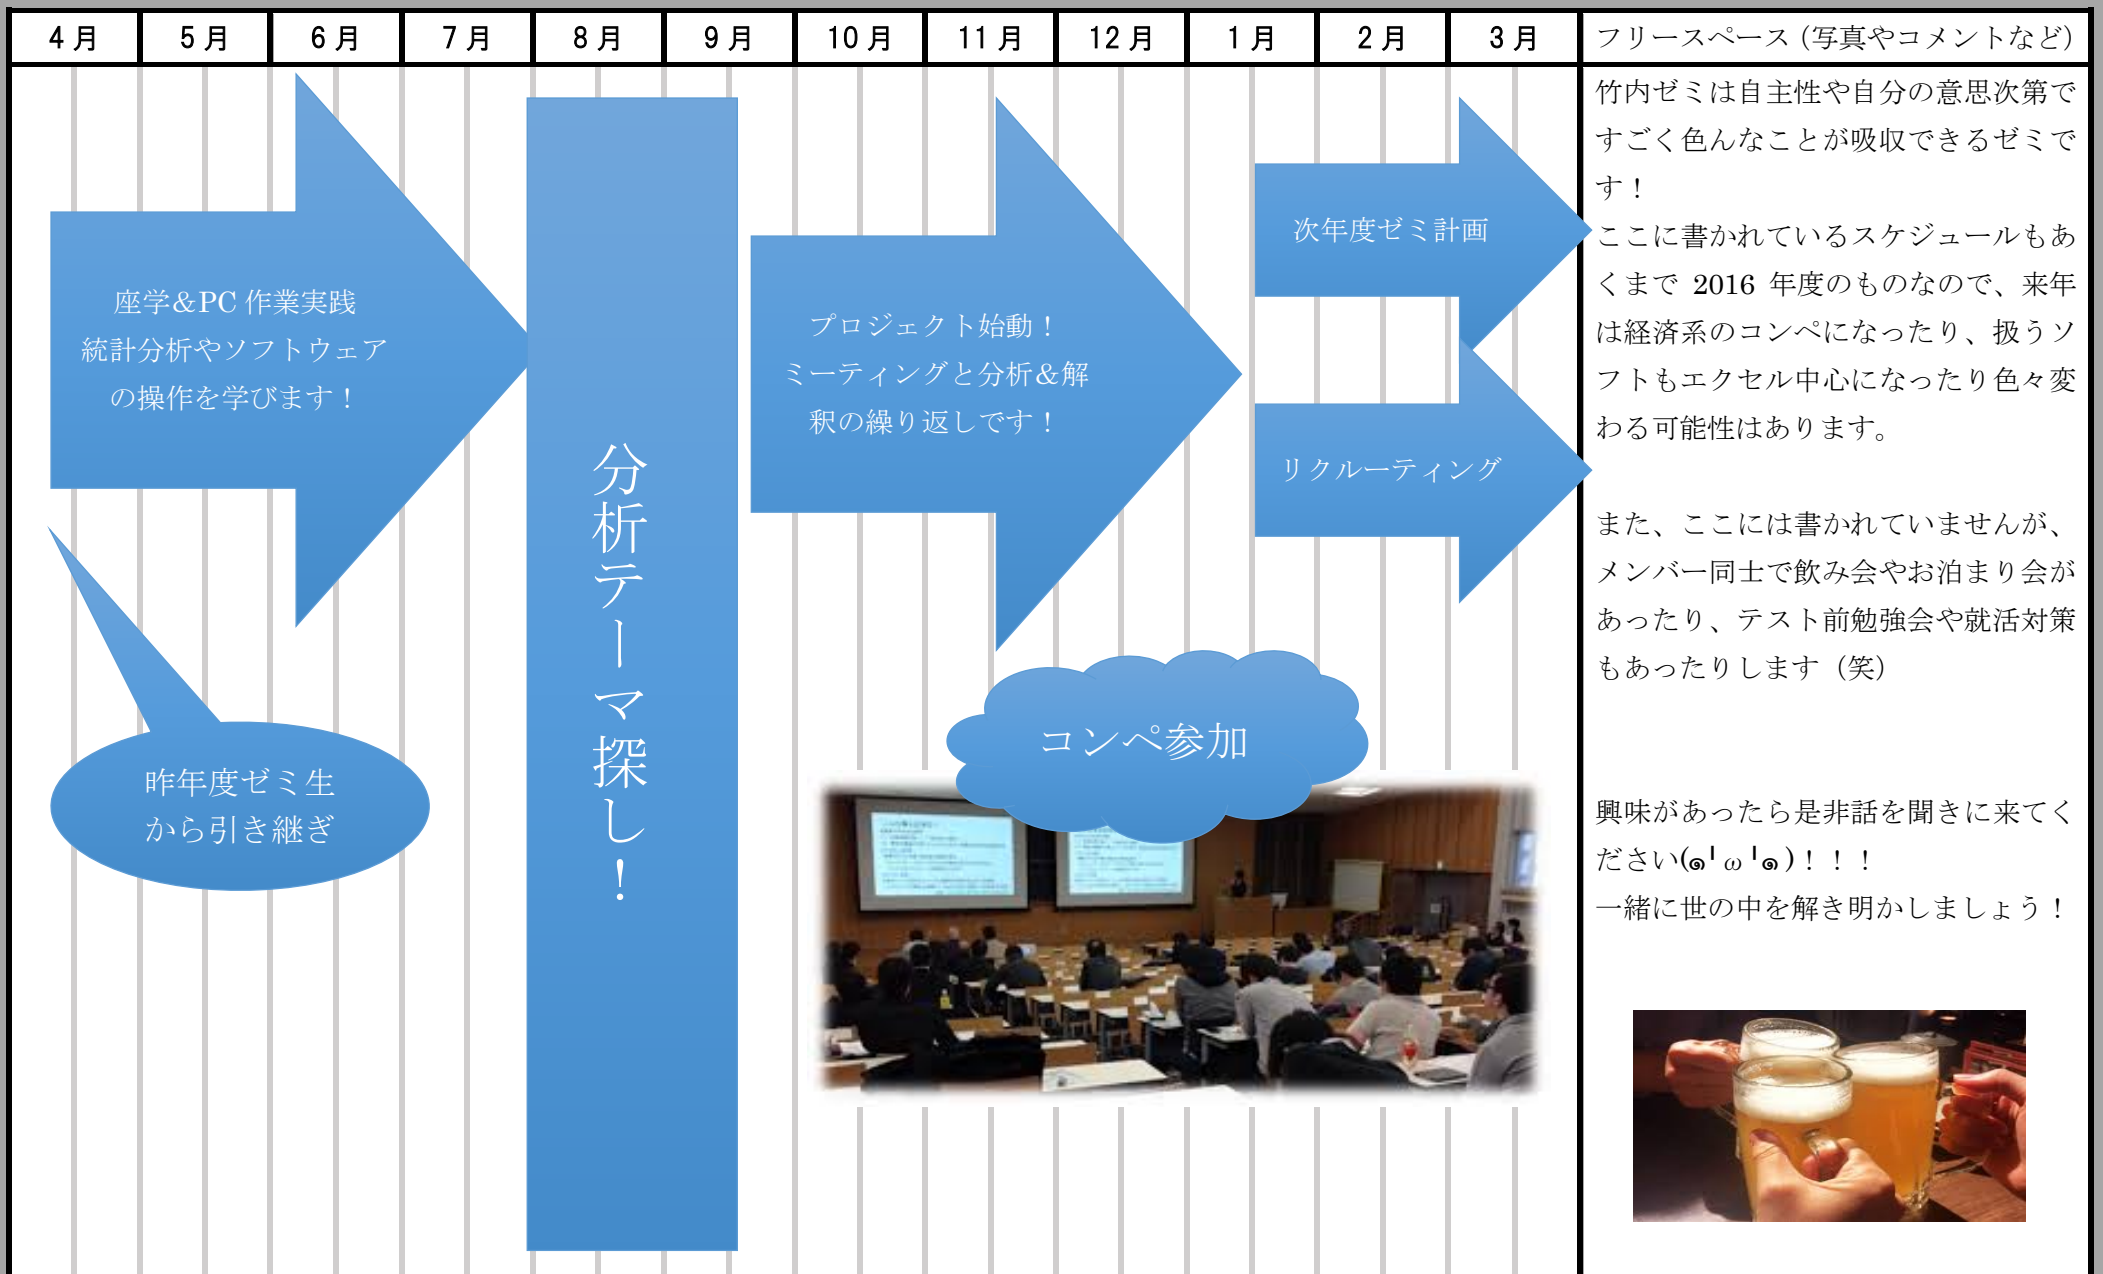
| 4月 | 5月 | 6月 | 7月 | 8月 | 9月 | 10月 | 11月 | 12月 | 1月 | 2月 | 3月 | フリースペース（写真やコメントなど） |
|---|---|---|---|---|---|---|---|---|---|---|---|---|

座学＆PC 作業実践
統計分析やソフトウェアの操作を学びます！

昨年度ゼミ生から引き継ぎ

分析テーマ探し！

プロジェクト始動！
ミーティングと分析＆解釈の繰り返しです！

コンペ参加

次年度ゼミ計画

リクルーティング

竹内ゼミは自主性や自分の意思次第ですごく色んなことが吸収できるゼミです！
ここに書かれているスケジュールもあくまで 2016 年度のものなので、来年は経済系のコンペになったり、扱うソフトもエクセル中心になったり色々変わる可能性はあります。

また、ここには書かれていませんが、メンバー同士で飲み会やお泊まり会があったり、テスト前勉強会や就活対策もあったりします（笑）

興味があったら是非話を聞きに来てください(๑╹ω╹๑)！！！
一緒に世の中を解き明かしましょう！